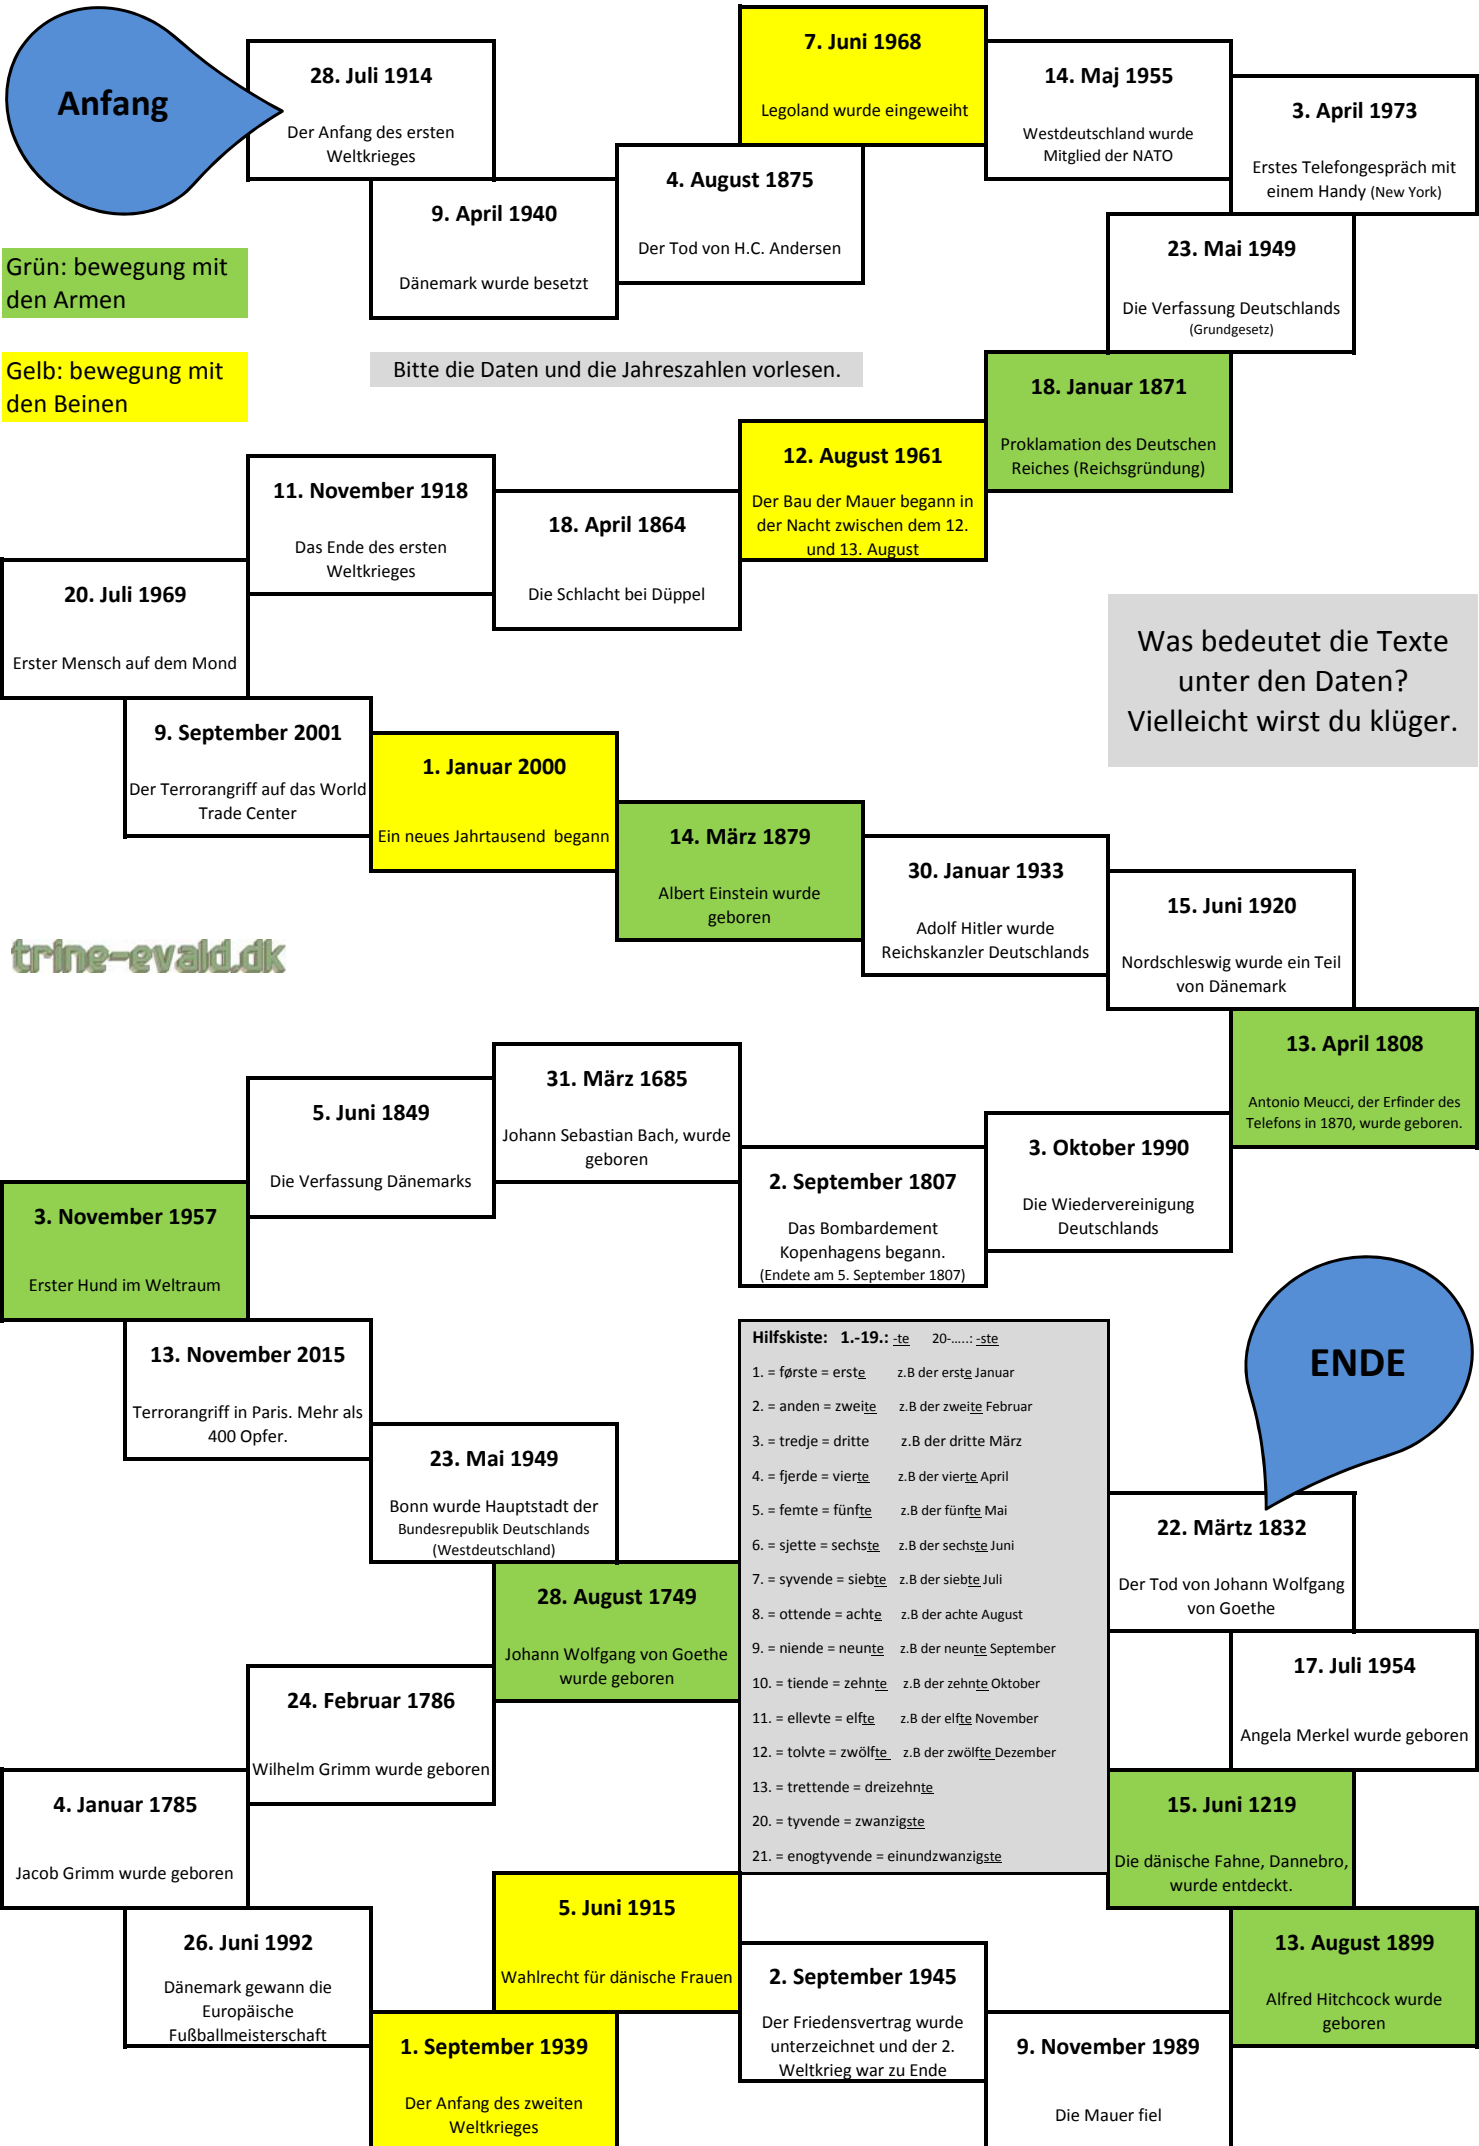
Anfang

28. Juli 1914
Der Anfang des ersten Weltkrieges

9. April 1940
Dänemark wurde besetzt

4. August 1875
Der Tod von H.C. Andersen

7. Juni 1968
Legoland wurde eingeweiht

14. Maj 1955
Westdeutschland wurde Mitglied der NATO

3. April 1973
Erstes Telefongespräch mit einem Handy (New York)

23. Mai 1949
Die Verfassung Deutschlands (Grundgesetz)

Grün: bewegung mit den Armen

Gelb: bewegung mit den Beinen

Bitte die Daten und die Jahreszahlen vorlesen.

18. Januar 1871
Proklamation des Deutschen Reiches (Reichsgründung)

12. August 1961
Der Bau der Mauer begann in der Nacht zwischen dem 12. und 13. August

18. April 1864
Die Schlacht bei Düppel

11. November 1918
Das Ende des ersten Weltkrieges

20. Juli 1969
Erster Mensch auf dem Mond

Was bedeutet die Texte unter den Daten? Vielleicht wirst du klüger.

9. September 2001
Der Terrorangriff auf das World Trade Center

1. Januar 2000
Ein neues Jahrtausend begann

14. März 1879
Albert Einstein wurde geboren

30. Januar 1933
Adolf Hitler wurde Reichskanzler Deutschlands

15. Juni 1920
Nordschleswig wurde ein Teil von Dänemark

trine-evald.dk

13. April 1808
Antonio Meucci, der Erfinder des Telefons in 1870, wurde geboren.

3. Oktober 1990
Die Wiedervereinigung Deutschlands

2. September 1807
Das Bombardement Kopenhagens begann. (Endete am 5. September 1807)

31. März 1685
Johann Sebastian Bach, wurde geboren

5. Juni 1849
Die Verfassung Dänemarks

3. November 1957
Erster Hund im Weltraum

13. November 2015
Terrorangriff in Paris. Mehr als 400 Opfer.

23. Mai 1949
Bonn wurde Hauptstadt der Bundesrepublik Deutschlands (Westdeutschland)

28. August 1749
Johann Wolfgang von Goethe wurde geboren

24. Februar 1786
Wilhelm Grimm wurde geboren

4. Januar 1785
Jacob Grimm wurde geboren

Hilfskiste: 1.-19.: -te 20-.....: -ste
1. = første = erste z.B der erste Januar
2. = anden = zweite z.B der zweite Februar
3. = tredje = dritte z.B der dritte März
4. = fjerde = vierte z.B der vierte April
5. = femte = fünfte z.B der fünfte Mai
6. = sjette = sechste z.B der sechste Juni
7. = syvende = siebte z.B der siebte Juli
8. = ottende = achte z.B der achte August
9. = niende = neunte z.B der neunte September
10. = tiende = zehnte z.B der zehnte Oktober
11. = ellevte = elfte z.B der elfte November
12. = tolvte = zwölfte z.B der zwölfte Dezember
13. = trettende = dreizehnte
20. = tyvende = zwanzigste
21. = enogtyvende = einundzwanzigste

ENDE

22. Märtz 1832
Der Tod von Johann Wolfgang von Goethe

17. Juli 1954
Angela Merkel wurde geboren

15. Juni 1219
Die dänische Fahne, Dannebro, wurde entdeckt.

13. August 1899
Alfred Hitchcock wurde geboren

9. November 1989
Die Mauer fiel

2. September 1945
Der Friedensvertrag wurde unterzeichnet und der 2. Weltkrieg war zu Ende

5. Juni 1915
Wahlrecht für dänische Frauen

1. September 1939
Der Anfang des zweiten Weltkrieges

26. Juni 1992
Dänemark gewann die Europäische Fußballmeisterschaft